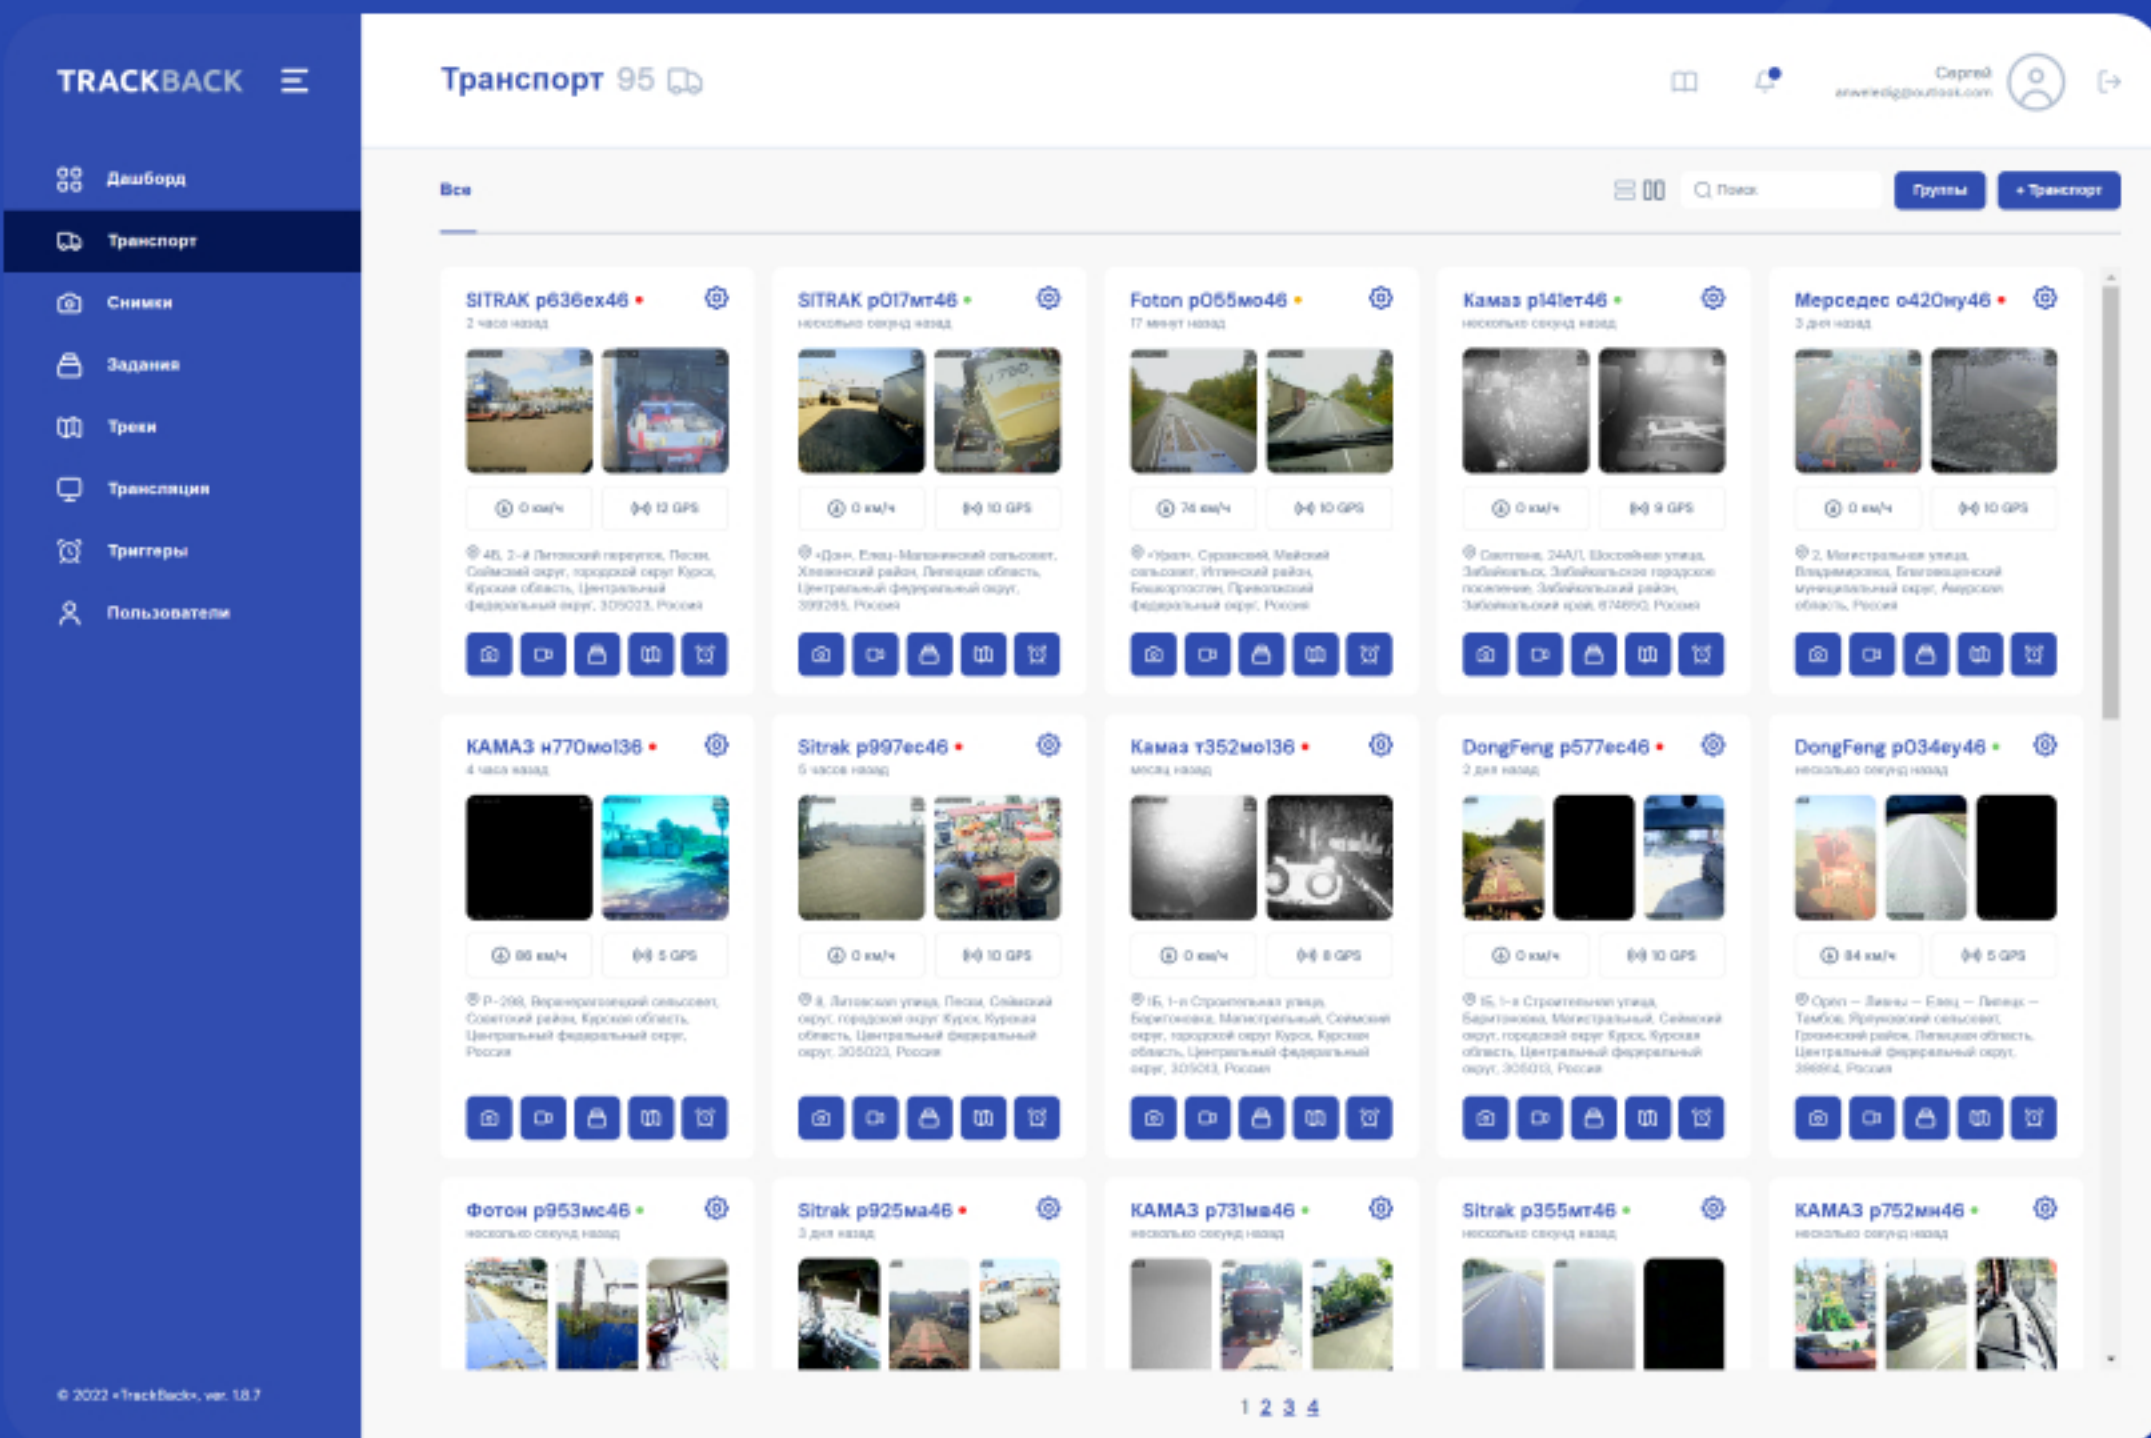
TRACKBACK

Дашборд
Транспорт
Снимки
Задания
Треки
Трансляции
Триггеры
Пользователи

© 2022 «TrackBack», ver. 1.8.7

Транспорт 95

Сергей
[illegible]

Все

Поиск
Группы
+ Транспорт

SITRAK р636ех46
2 часа назад
0 км/ч
12 GPS
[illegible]

SITRAK р017мт46
несколько секунд назад
0 км/ч
10 GPS
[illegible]

Foton р055мо46
17 минут назад
74 км/ч
10 GPS
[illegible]

Камаз р141ет46
несколько секунд назад
0 км/ч
9 GPS
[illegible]

Мерседес о420му46
3 дня назад
0 км/ч
10 GPS
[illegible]

КАМАЗ н770мо136
4 часа назад
86 км/ч
5 GPS
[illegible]

Sitrak р997ес46
5 часов назад
0 км/ч
10 GPS
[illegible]

Камаз т352мо136
месяц назад
0 км/ч
8 GPS
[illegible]

DongFeng р577ес46
2 дня назад
0 км/ч
10 GPS
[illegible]

DongFeng р034еу46
несколько секунд назад
84 км/ч
5 GPS
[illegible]

Фотон р953мс46
несколько секунд назад

Sitrak р925ма46
3 дня назад

КАМАЗ р731мв46
несколько секунд назад

Sitrak р355мт46
несколько секунд назад

КАМАЗ р752мн46
несколько секунд назад

1 2 3 4